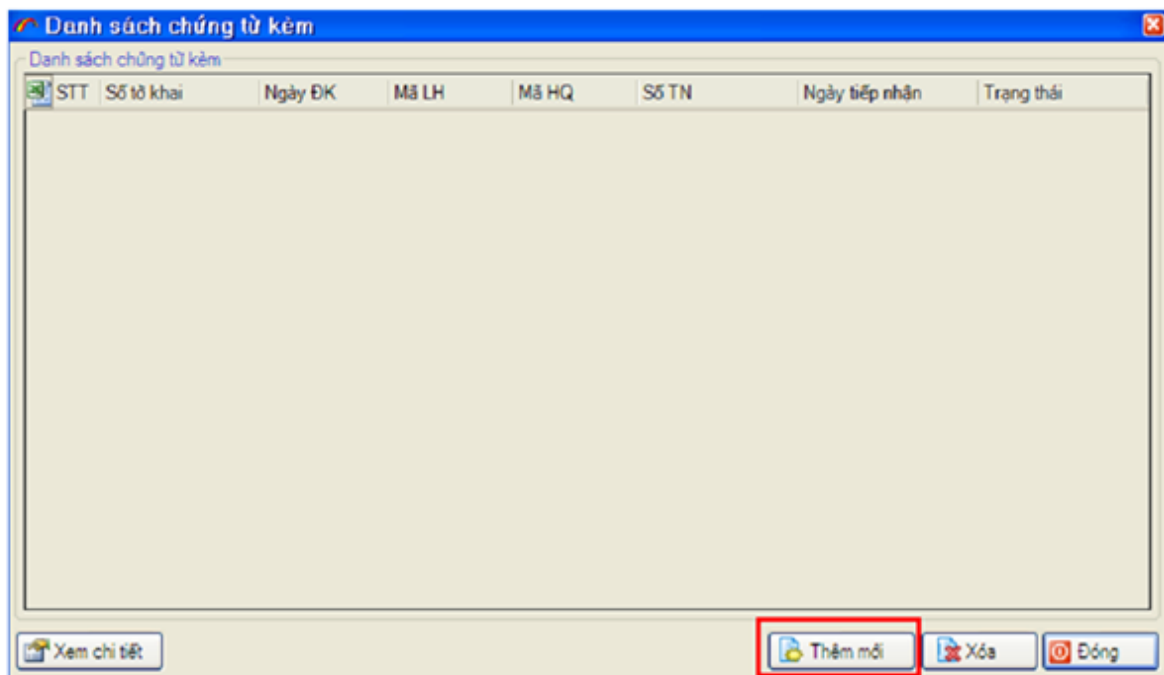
Danh sách chứng từ kèm

Danh sách chứng từ kèm

| STT | Số tờ khai | Ngày ĐK | Mã LH | Mã HQ | Số TN | Ngày tiếp nhận | Trạng thái |
|---|---|---|---|---|---|---|---|

Xem chi tiết

Thêm mới

Xóa

Đóng